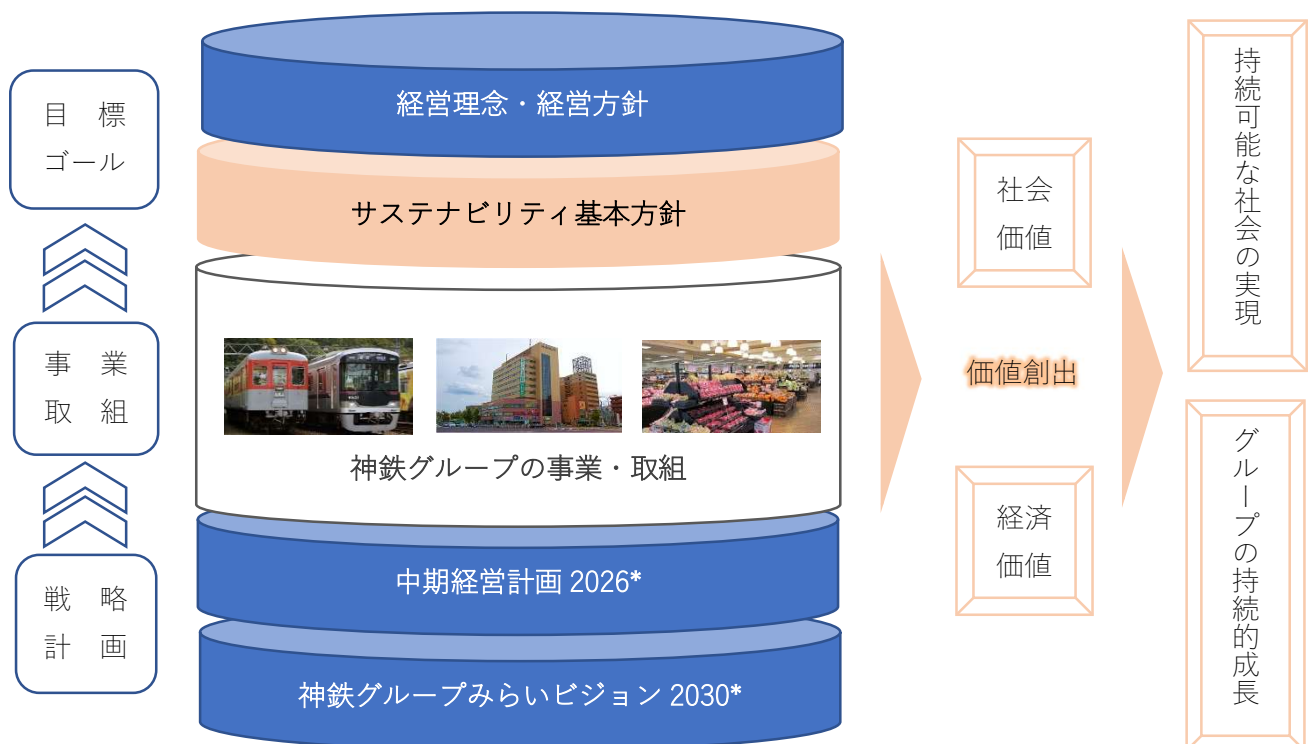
目　標
ゴール

事　業
取　組

戦　略
計　画

経営理念・経営方針

サステナビリティ基本方針

神鉄グループの事業・取組

中期経営計画 2026*

神鉄グループみらいビジョン 2030*

社会
価値

価値創出

経済
価値

持続可能な社会の実現

グループの持続的成長